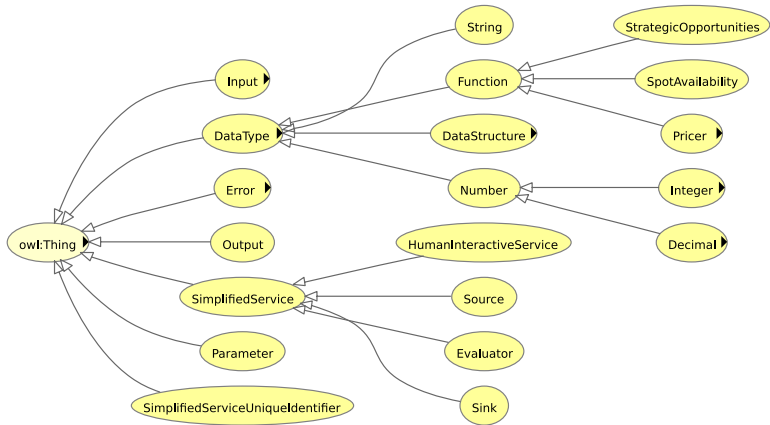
owl:Thing

Input

DataType

Error

Output

SimplifiedService

Parameter

SimplifiedServiceUniqueIdentifier

String

Function

DataStructure

Number

StrategicOpportunities

SpotAvailability

Pricer

Integer

Decimal

HumanInteractiveService

Source

Evaluator

Sink